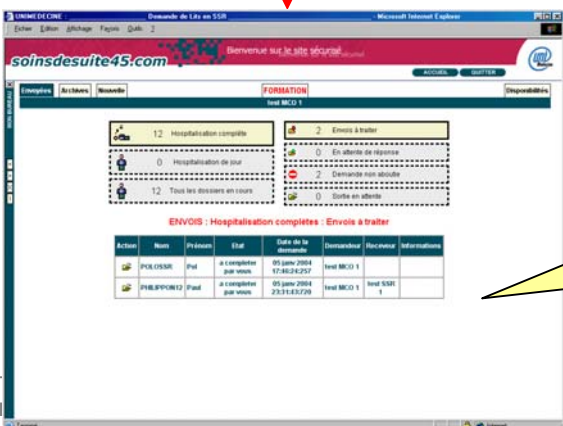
UNIMEDECINE Demande de Lits en SSR - Microsoft Internet Explorer

Fichier Edition Affichage Favoris Outils ?

soinsdesuite45.com

Bienvenue sur le site sécurisé

ACCUEIL QUITTER

Envoyées Archives Nouvelle

FORMATION

test MCO 1

Disponibilités

12 Hospitalisation complète

0 Hospitalisation de jour

12 Tous les dossiers en cours

2 Envois à traiter

0 En attente de réponse

2 Demande non aboutie

0 Sortie en attente

ENVOIS : Hospitalisation complètes : Envois à traiter

| Action | Nom | Prénom | Etat | Date de la demande | Demandeur | Receveur | Informations |
|---|---|---|---|---|---|---|---|
| | POLOSSR | Pol | a completer par vous | 05 janv 2004 17:46:24:257 | test MCO 1 | | |
| | PHILIPPON12 | Paul | a completer par vous | 05 janv 2004 23:31:43:720 | test MCO 1 | test SSR 1 | |